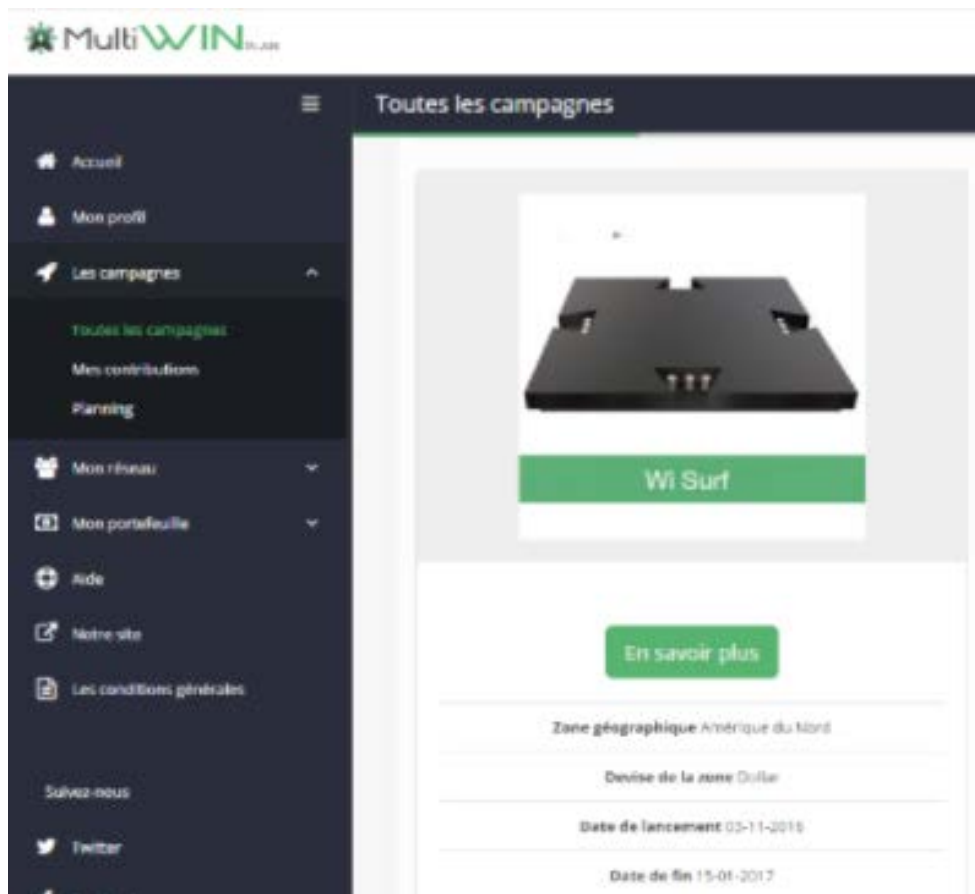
MultiWIN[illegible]

Toutes les campagnes

Accueil
Mon profil
Les campagnes
Toutes les campagnes
Mes contributions
Planning
Mon réseau
Mon portefeuille
Aide
Notre site
Les conditions générales

Suivez-nous
Twitter

Wi Surf

En savoir plus

Zone géographique Amérique du Nord
Devise de la zone Dollar
Date de lancement 03-11-2016
Date de fin 15-01-2017